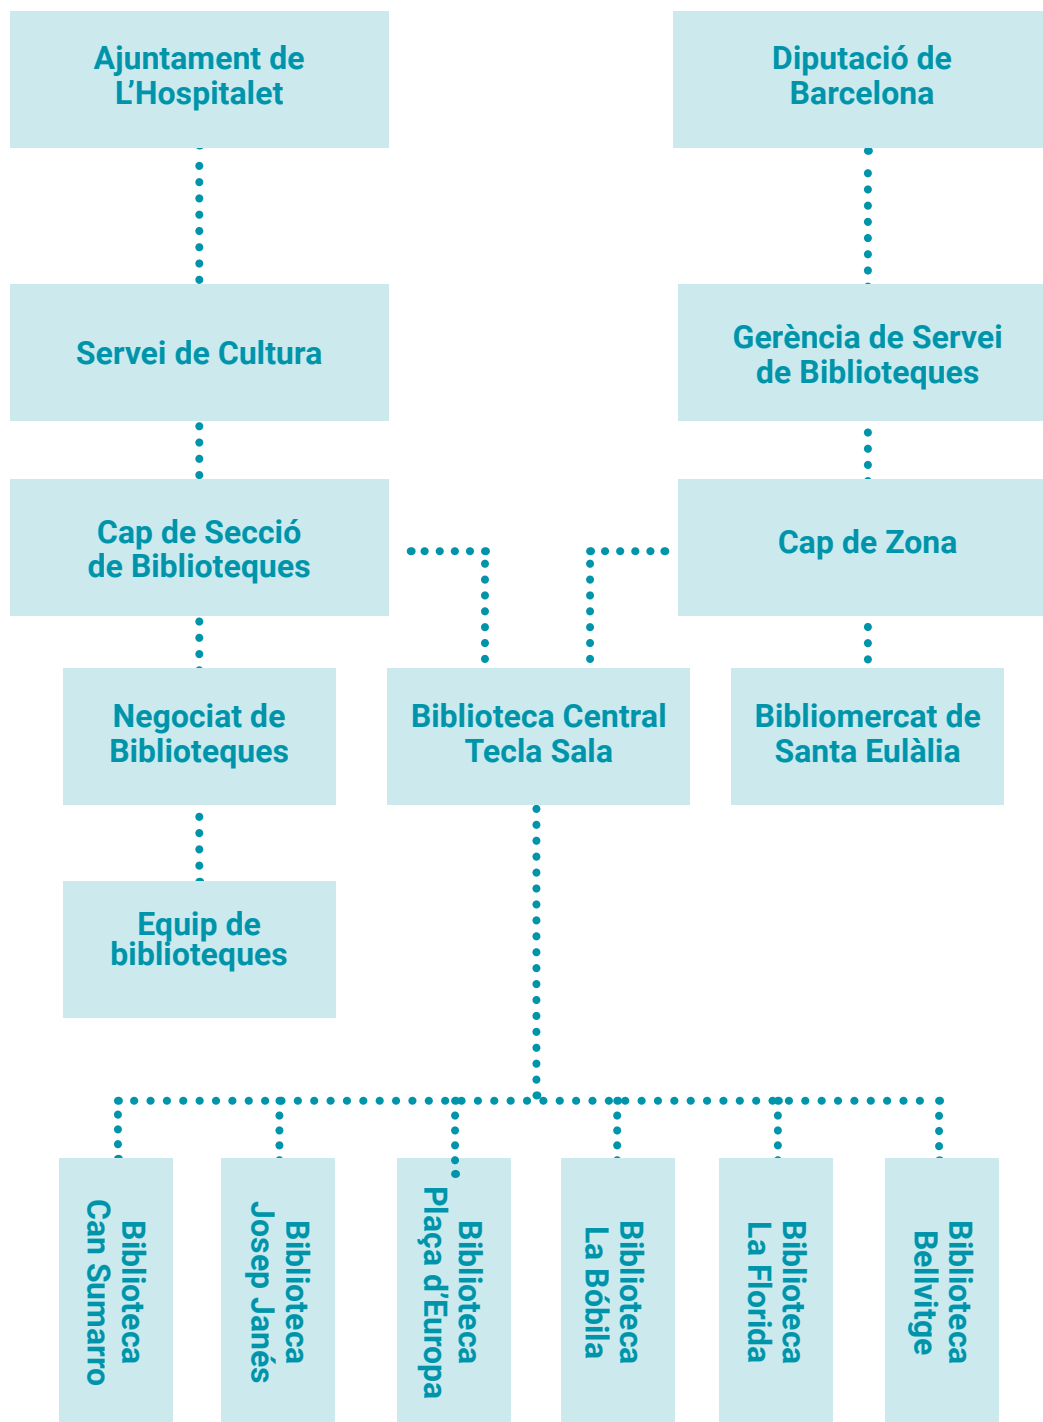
Ajuntament de L’Hospitalet

Diputació de Barcelona

Servei de Cultura

Gerència de Servei de Biblioteques

Cap de Secció de Biblioteques

Cap de Zona

Negociat de Biblioteques

Biblioteca Central Tecla Sala

Bibliomercat de Santa Eulàlia

Equip de biblioteques

Biblioteca Can Sumarro

Biblioteca Josep Janés

Biblioteca Plaça d’Europa

Biblioteca La Bòbila

Biblioteca La Florida

Biblioteca Bellvitge